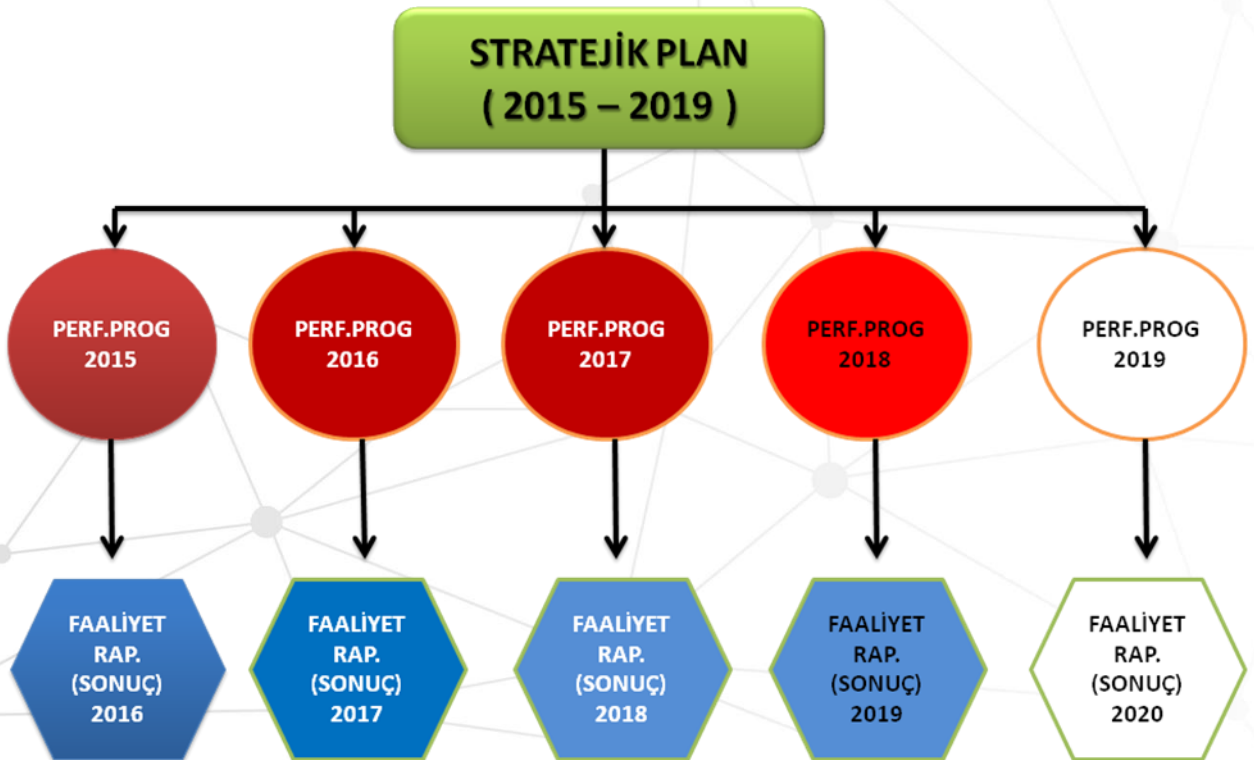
STRATEJİK PLAN
( 2015 – 2019 )

PERF.PROG
2015

PERF.PROG
2016

PERF.PROG
2017

PERF.PROG
2018

PERF.PROG
2019

FAALİYET
RAP.
(SONUÇ)
2016

FAALİYET
RAP.
(SONUÇ)
2017

FAALİYET
RAP.
(SONUÇ)
2018

FAALİYET
RAP.
(SONUÇ)
2019

FAALİYET
RAP.
(SONUÇ)
2020